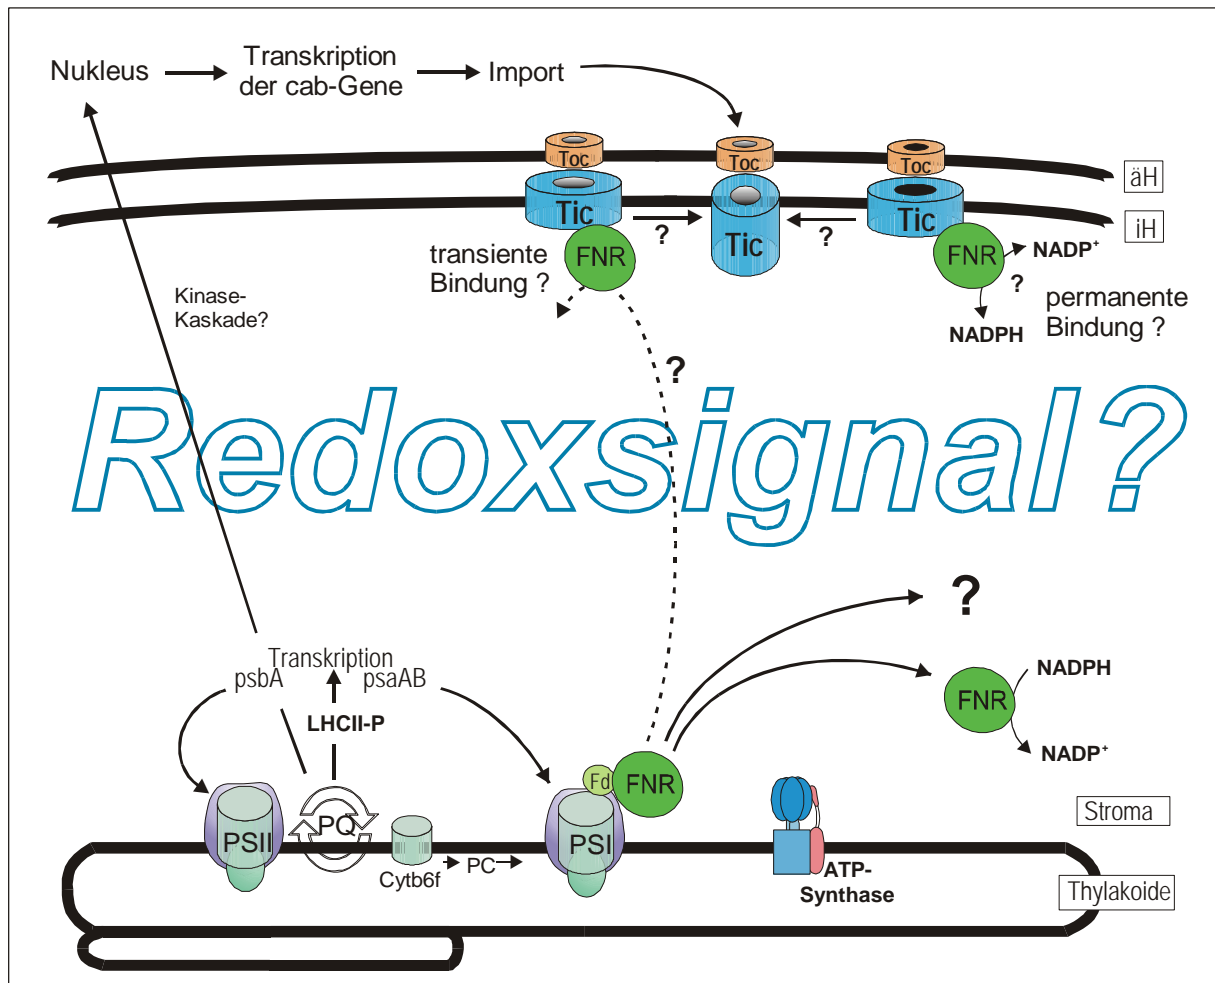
Nukleus → Transkription der cab-Gene → Import

Toc Toc Toc

äH

Tic Tic Tic

iH

?

?

transiente Bindung ?

FNR

FNR

NADP$^+$

?

NADPH

permanente Bindung ?

Kinase-Kaskade?

?

Redoxsignal?

?

Transkription

psbA

psaAB

LHCII-P

NADPH

FNR

NADP$^+$

Fd

FNR

Stroma

PSII

PQ

Cytb6f

PC

PSI

ATP-Synthase

Thylakoide